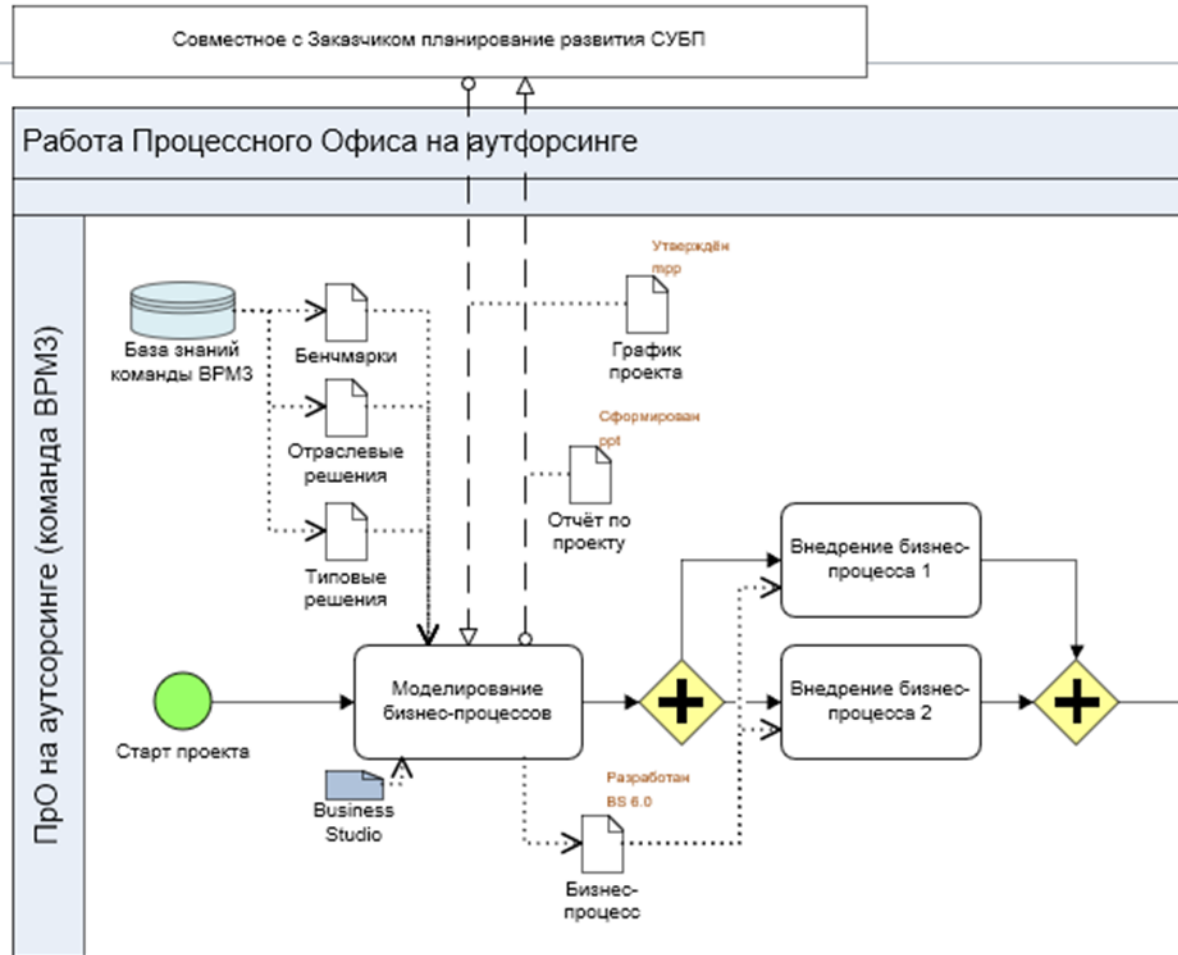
Совместное с Заказчиком планирование развития СУБП

Работа Процессного Офиса на аутсорсинге

ПрО на аутсорсинге (команда BPM3)

База знаний команды BPM3

Бенчмарки

Отраслевые решения

Типовые решения

Утверждён mpp

График проекта

Сформирован ppt

Отчёт по проекту

Внедрение бизнес-процесса 1

Старт проекта

Моделирование бизнес-процессов

Внедрение бизнес-процесса 2

Business Studio

Разработан BS 6.0

Бизнес-процесс